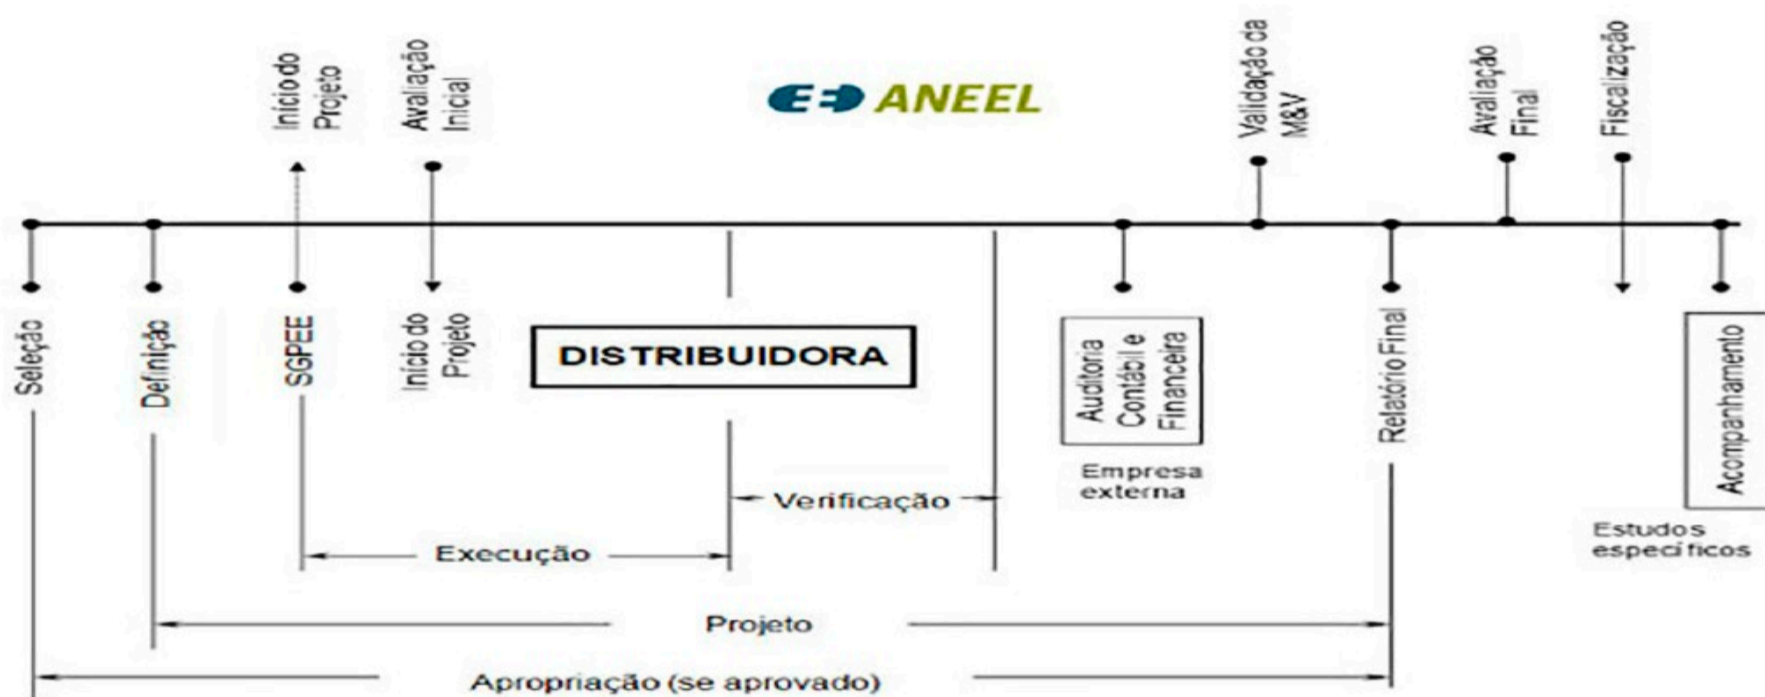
Início do Projeto

Avaliação Inicial

ANEEL

Validação da M&V

Avaliação Final

Fiscalização

Seleção

Definição

SGPEE

Início do Projeto

DISTRIBUIDORA

Auditoria Contábil e Financeira

Empresa externa

Relatório Final

Acompanhamento

Estudos específicos

Verificação

Execução

Projeto

Apropriação (se aprovado)